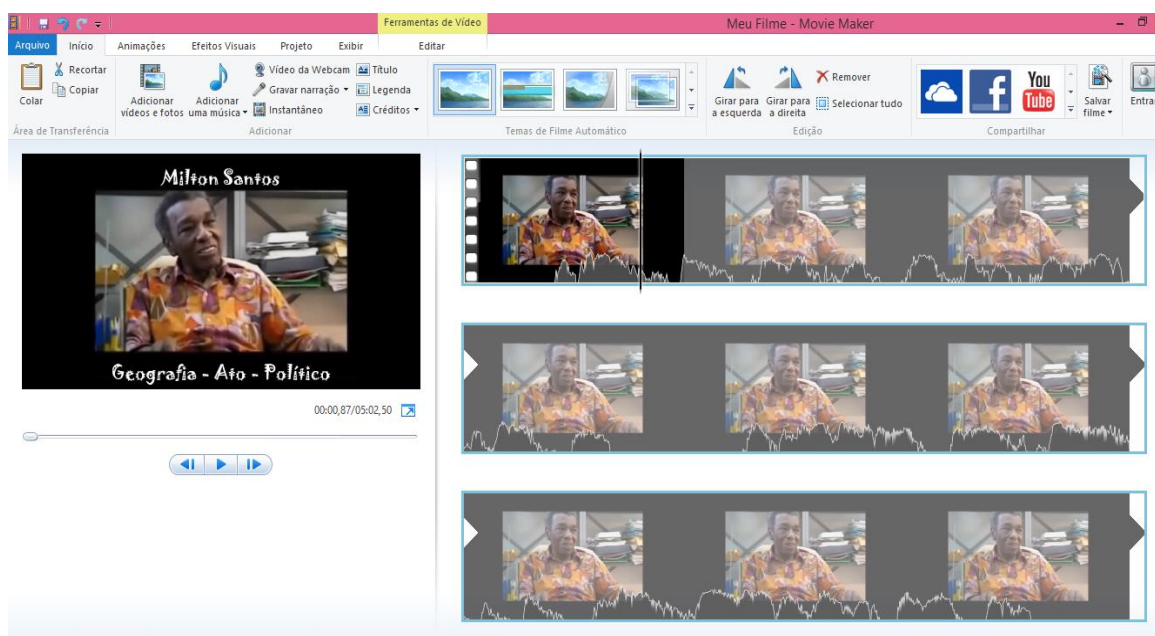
Ferramentas de Vídeo

Meu Filme - Movie Maker

Arquivo Início Animações Efeitos Visuais Projeto Exibir Editar

Colar
Recortar
Copiar
Área de Transferência

Adicionar vídeos e fotos
Adicionar uma música
Vídeo da Webcam
Gravar narração
Instantâneo
Título
Legenda
Créditos
Adicionar

Temas de Filme Automático

Girar para a esquerda
Girar para a direita
Remover
Selecionar tudo
Edição

You Tube
Compartilhar
Salvar filme
Entra

Milton Santos

Geografia - Ato - Político

00:00,87/05:02,50